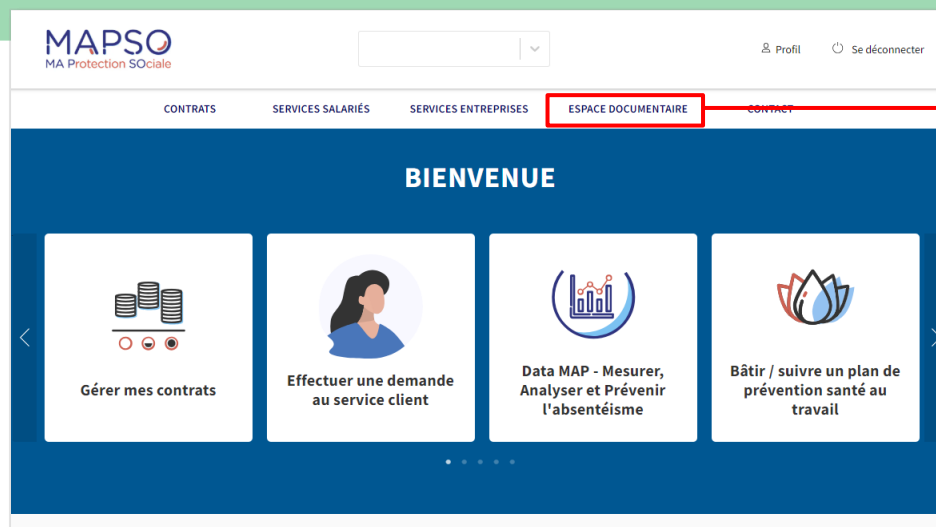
MAPSO
MA Protection SOciale

Profil
Se déconnecter

CONTRATS
SERVICES SALARIÉS
SERVICES ENTREPRISES
ESPACE DOCUMENTAIRE
CONTACT

BIENVENUE

Gérer mes contrats

Effectuer une demande au service client

Data MAP - Mesurer, Analyser et Prévenir l'absentéisme

Bâtir / suivre un plan de prévention santé au travail